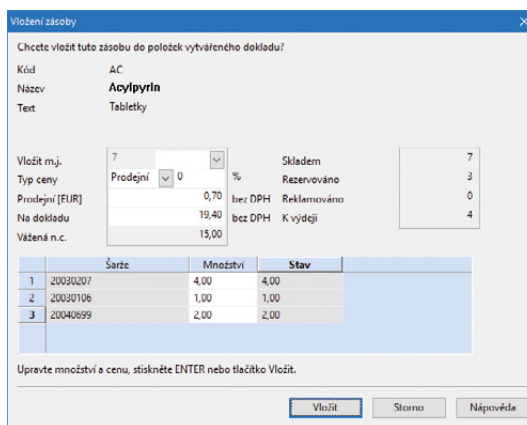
Vložení zásoby

×

Chcete vložit tuto zásobu do položek vytvářeného dokladu?

Kód AC
Název **Acylpyrin**
Text Tabletky

Vložit m.j. 7
Typ ceny Prodejní 0 %
Prodejní [EUR] 0,70 bez DPH
Na dokladu 19,40 bez DPH
Vážená n.c. 15,00

Skladem 7
Rezervováno 3
Reklamováno 0
K výdeji 4

| | Šarže | Množství | Stav |
|---|---|---|---|
| 1 | 20030207 | 4,00 | 4,00 |
| 2 | 20030106 | 1,00 | 1,00 |
| 3 | 20040699 | 2,00 | 2,00 |

Upravte množství a cenu, stiskněte ENTER nebo tlačítko Vložit.

Vložit Storno Nápověda